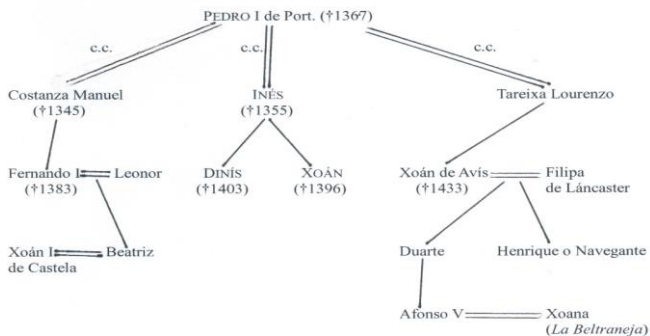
PEDRO I de Port. (†1367)

c.c.

c.c.

c.c.

Costanza Manuel (†1345)

INÉS (†1355)

Tareixa Lourenzo

Fernando I Leonor (†1383)

DINÍS (†1403)

XOÁN (†1396)

Xoán de Avís (†1433)

Filipa de Láncaster

Xoán I de Castela

Beatriz

Duarte

Henrique o Navegante

Afonso V

Xoana (*La Beltraneja*)